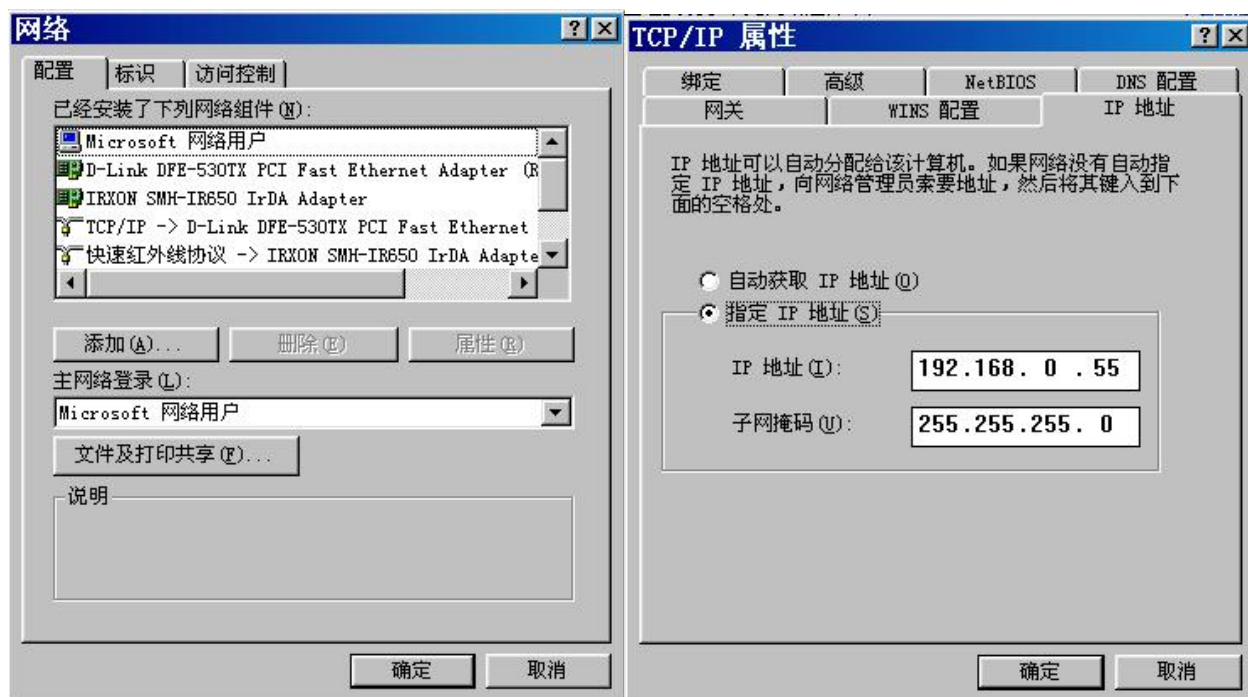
网络

? X

配置 | 标识 | 访问控制

已经安装了下列网络组件(N):

Microsoft 网络用户
D-Link DFE-530TX PCI Fast Ethernet Adapter (R
IRXON SMH-IR650 IrDA Adapter
TCP/IP -> D-Link DFE-530TX PCI Fast Ethernet
快速红外线协议 -> IRXON SMH-IR650 IrDA Adapte

添加(A)... 删除(E) 属性(R)

主网络登录(L):

Microsoft 网络用户

文件及打印共享(F)...

说明

确定 取消

TCP/IP 属性

? X

绑定 | 高级 | NetBIOS | DNS 配置
网关 | WINS 配置 | IP 地址

IP 地址可以自动分配给该计算机。如果网络没有自动指定 IP 地址，向网络管理员索要地址，然后将其键入到下面的空格处。

自动获取 IP 地址(O)
指定 IP 地址(S)

IP 地址(I): 192.168. 0 . 55

子网掩码(U): 255.255.255. 0

确定 取消